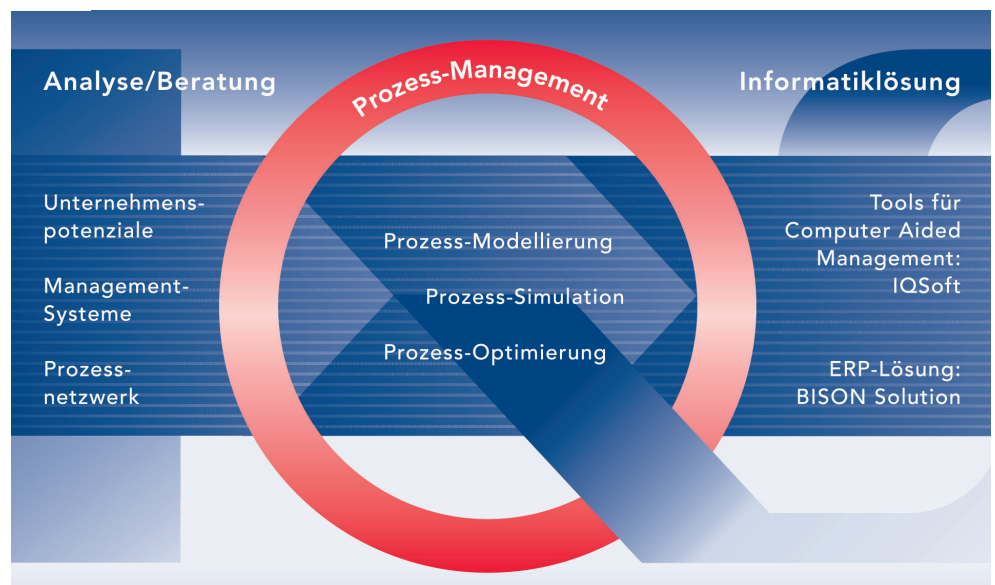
Analyse/Beratung

Prozess-Management

Informatiklösung

Unternehmenspotenziale

Management-Systeme

Prozessnetzwerk

Prozess-Modellierung

Prozess-Simulation

Prozess-Optimierung

Tools für Computer Aided Management: IQSoft

ERP-Lösung: BISON Solution